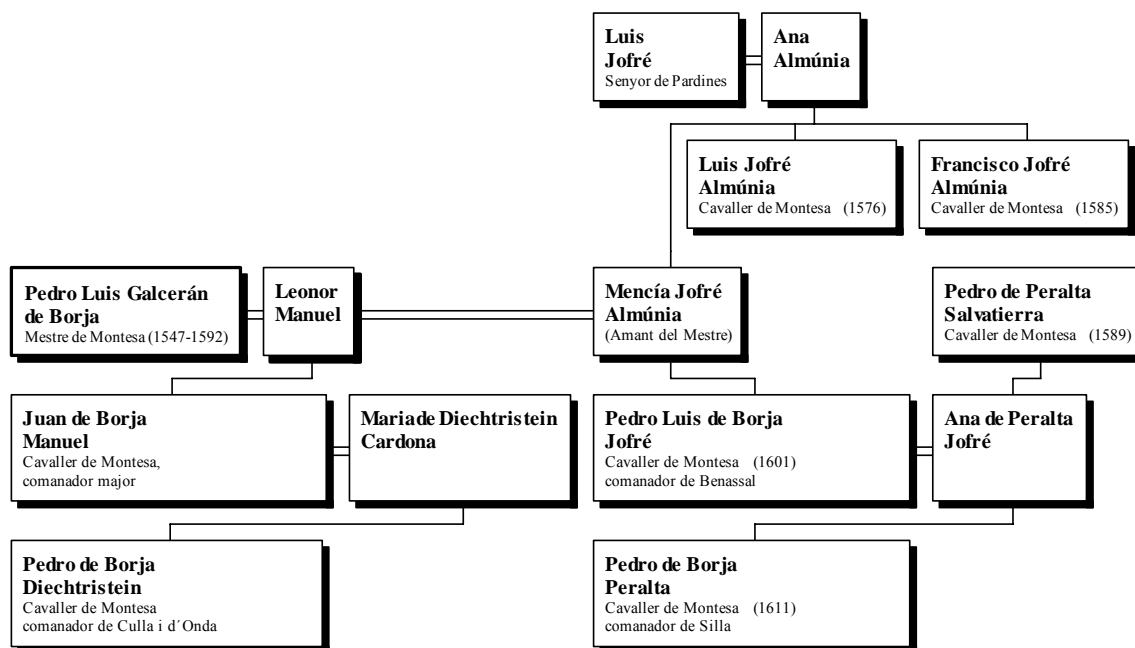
**Luis Jofré**
Senyor de Pardines

**Ana Almúnia**

**Luis Jofré Almúnia**
Cavaller de Montesa (1576)

**Francisco Jofré Almúnia**
Cavaller de Montesa (1585)

**Pedro Luis Galcerán de Borja**
Mestre de Montesa (1547-1592)

**Leonor Manuel**

**Mencía Jofré Almúnia**
(Amant del Mestre)

**Pedro de Peralta Salvatierra**
Cavaller de Montesa (1589)

**Juan de Borja Manuel**
Cavaller de Montesa, comanador major

**Maria de Diechtristein Cardona**

**Pedro Luis de Borja Jofré**
Cavaller de Montesa (1601)
comanador de Benassal

**Ana de Peralta Jofré**

**Pedro de Borja Diechtristein**
Cavaller de Montesa
comanador de Culla i d´Onda

**Pedro de Borja Peralta**
Cavaller de Montesa (1611)
comanador de Silla